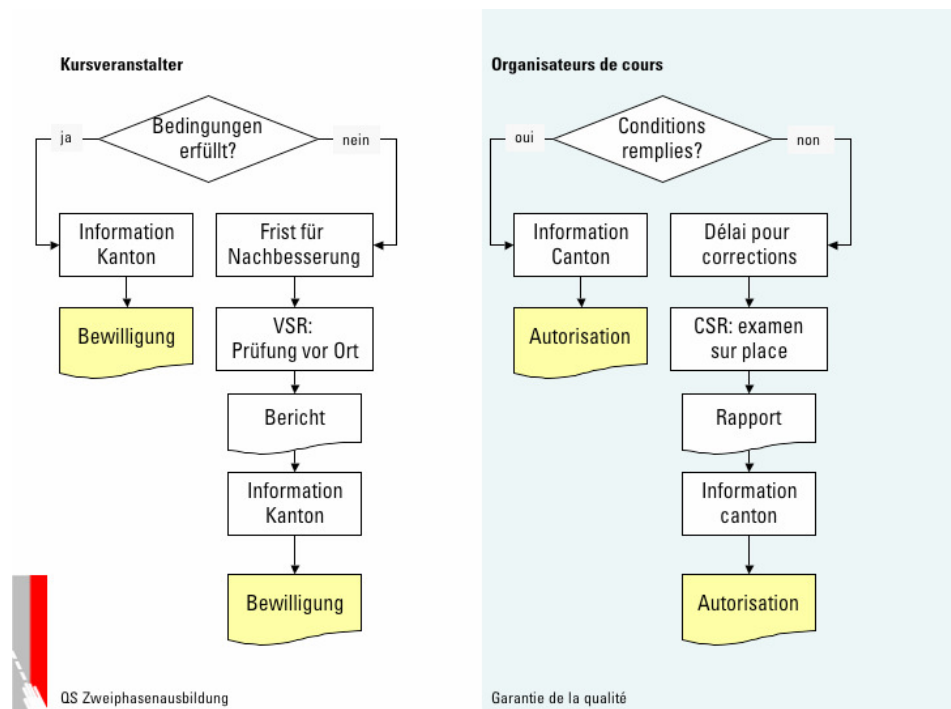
Kursveranstalter

Bedingungen erfüllt?

ja

nein

Information Kanton

Frist für Nachbesserung

Bewilligung

VSR: Prüfung vor Ort

Bericht

Information Kanton

Bewilligung

QS Zweiphasenausbildung

Organisateurs de cours

Conditions remplies?

oui

non

Information Canton

Délai pour corrections

Autorisation

CSR: examen sur place

Rapport

Information canton

Autorisation

Garantie de la qualité